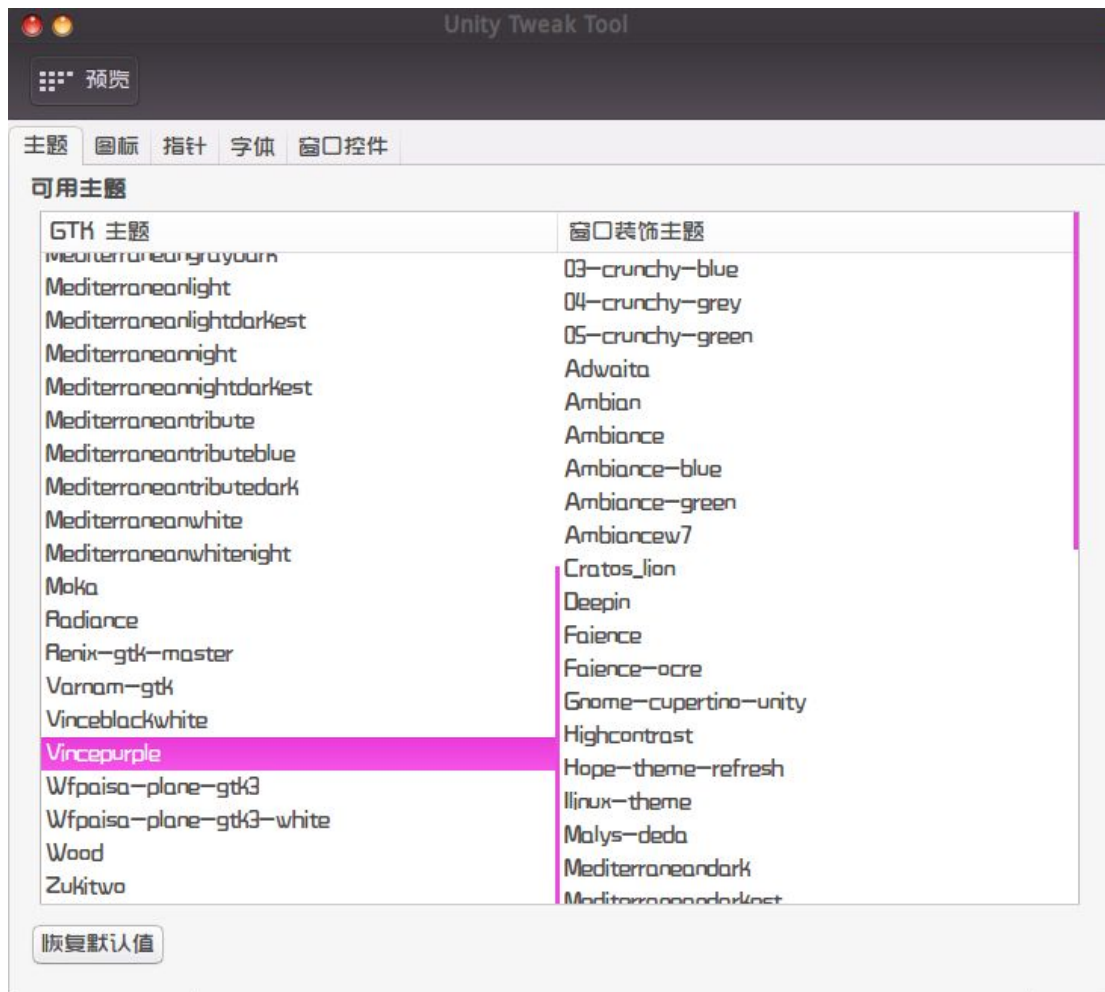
Unity Tweak Tool

预览

主题 图标 指针 字体 窗口控件

可用主题

| GTK 主题 | 窗口装饰主题 |
|---|---|
| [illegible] | 03-crunchy-blue |
| Mediterraneanlight | 04-crunchy-grey |
| Mediterraneanlightdarkest | 05-crunchy-green |
| Mediterraneannight | Adwaita |
| Mediterraneannightdarkest | Ambian |
| Mediterraneantribute | Ambiance |
| Mediterraneantributeblue | Ambiance-blue |
| Mediterraneantributedark | Ambiance-green |
| Mediterraneanwhite | Ambiancew7 |
| Mediterraneanwhitenight | Cratos_lion |
| Moka | Deepin |
| Radiance | Faience |
| Renix-gtk-master | Faience-ocre |
| Varnam-gtk | Gnome-cupertino-unity |
| Vinceblackwhite | Highcontrast |
| Vincepurple | Hope-theme-refresh |
| Wfpaisa-plane-gtk3 | Ilinux-theme |
| Wfpaisa-plane-gtk3-white | Malys-deda |
| Wood | Mediterraneandark |
| Zukitwo | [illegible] |

恢复默认值